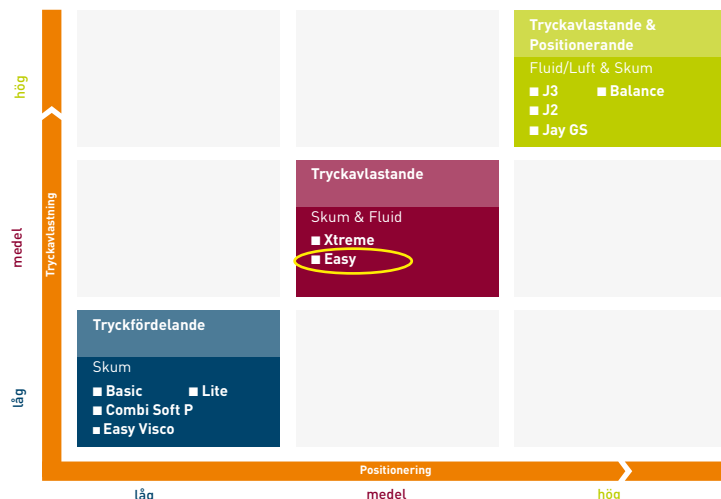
Tryckavlastande & Positionerande

Fluid/Luft & Skum

■ J3 ■ Balance
■ J2
■ Jay GS

Tryckavlastande

Skum & Fluid

■ Xtreme
■ Easy

Tryckfördelande

Skum

■ Basic ■ Lite
■ Combi Soft P
■ Easy Visco

hög

medel

låg

Tryckavlastning

Positionering

låg

medel

hög